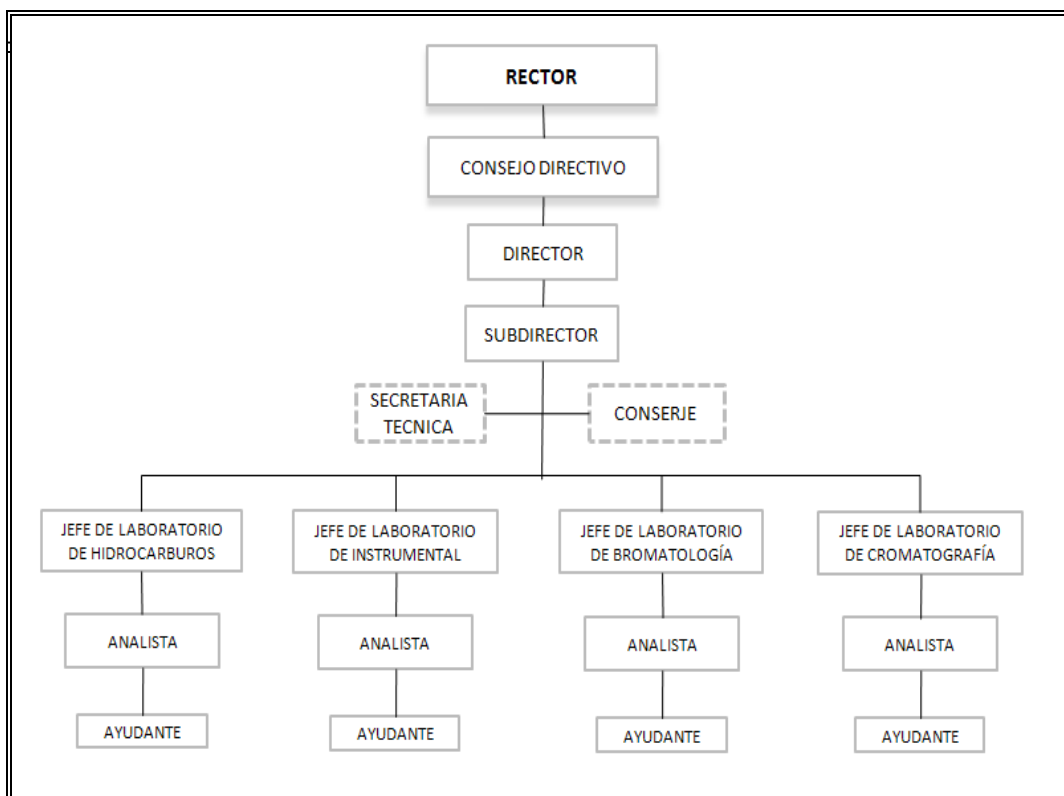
RECTOR

CONSEJO DIRECTIVO

DIRECTOR

SUBDIRECTOR

SECRETARIA TECNICA

CONSERJE

JEFE DE LABORATORIO DE HIDROCARBUROS

ANALISTA

AYUDANTE

JEFE DE LABORATORIO DE INSTRUMENTAL

ANALISTA

AYUDANTE

JEFE DE LABORATORIO DE BROMATOLOGÍA

ANALISTA

AYUDANTE

JEFE DE LABORATORIO DE CROMATOGRAFÍA

ANALISTA

AYUDANTE